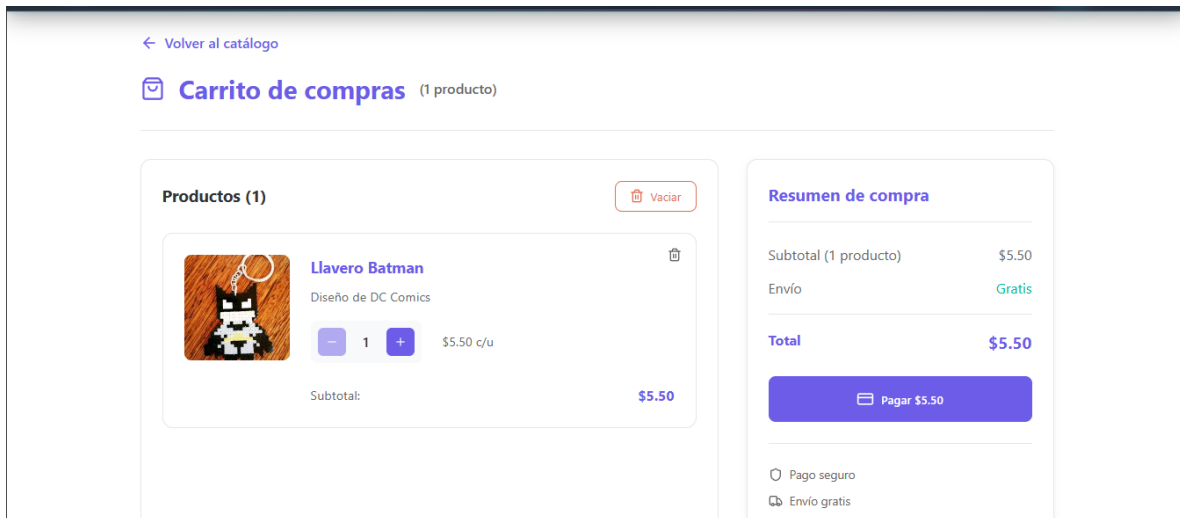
← Volver al catálogo

Carrito de compras (1 producto)

Productos (1)

Vaciar

Llavero Batman

Diseño de DC Comics

− 1 +

$5.50 c/u

Subtotal:

$5.50

Resumen de compra

Subtotal (1 producto) $5.50

Envío Gratis

Total $5.50

Pagar $5.50

Pago seguro

Envío gratis